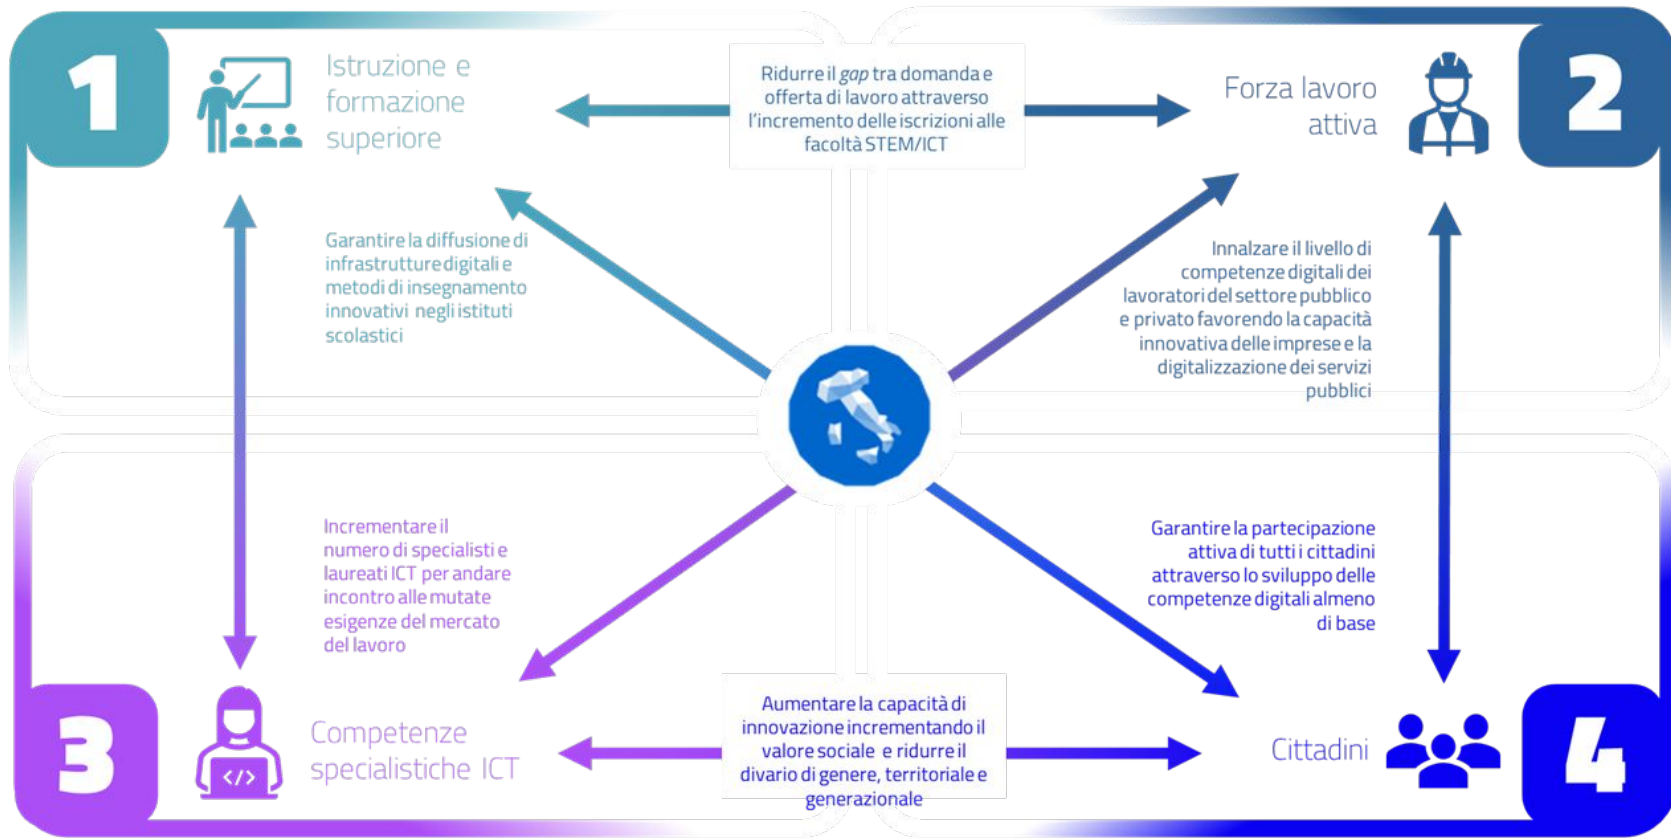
1

Istruzione e formazione superiore

Ridurre il *gap* tra domanda e offerta di lavoro attraverso l'incremento delle iscrizioni alle facoltà STEM/ICT

Forza lavoro attiva

2

Garantire la diffusione di infrastrutture digitali e metodi di insegnamento innovativi negli istituti scolastici

Innalzare il livello di competenze digitali dei lavoratori del settore pubblico e privato favorendo la capacità innovativa delle imprese e la digitalizzazione dei servizi pubblici

Incrementare il numero di specialisti e laureati ICT per andare incontro alle mutate esigenze del mercato del lavoro

Garantire la partecipazione attiva di tutti i cittadini attraverso lo sviluppo delle competenze digitali almeno di base

3

</>

Competenze specialistiche ICT

Aumentare la capacità di innovazione incrementando il valore sociale e ridurre il divario di genere, territoriale e generazionale

Cittadini

4